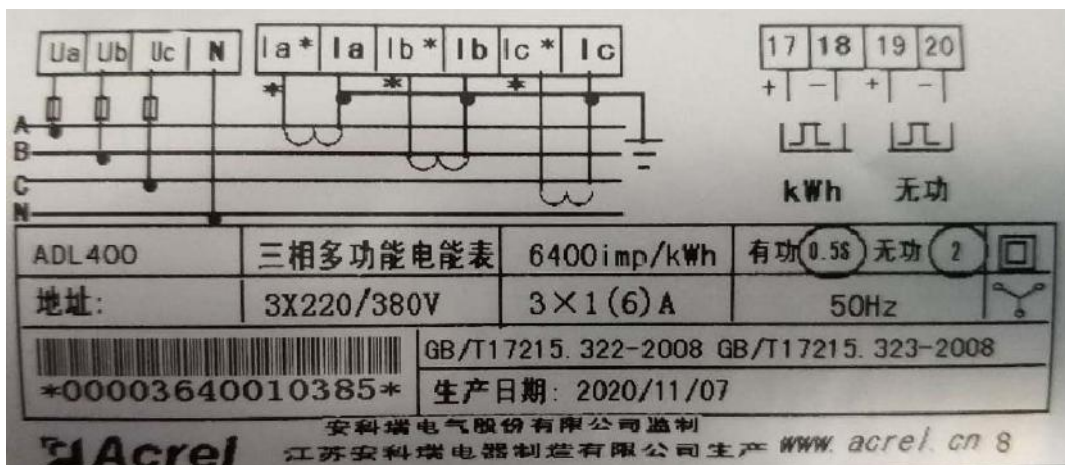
Ua Ub Uc N Ia * Ia Ib * Ib Ic * Ic

17 18 19 20
+ − + −

A
B
C
N

kWh 无功

| ADL400 | 三相多功能电能表 | 6400imp/kWh | 有功 0.5S 无功 2 |
|---|---|---|---|
| 地址: | 3X220/380V | 3×1(6)A | 50Hz |

*000036400010385*

GB/T17215.322-2008 GB/T17215.323-2008

生产日期: 2020/11/07

Acrel 安科瑞电气股份有限公司监制
江苏安科瑞电器制造有限公司生产 www.acrel.cn 8